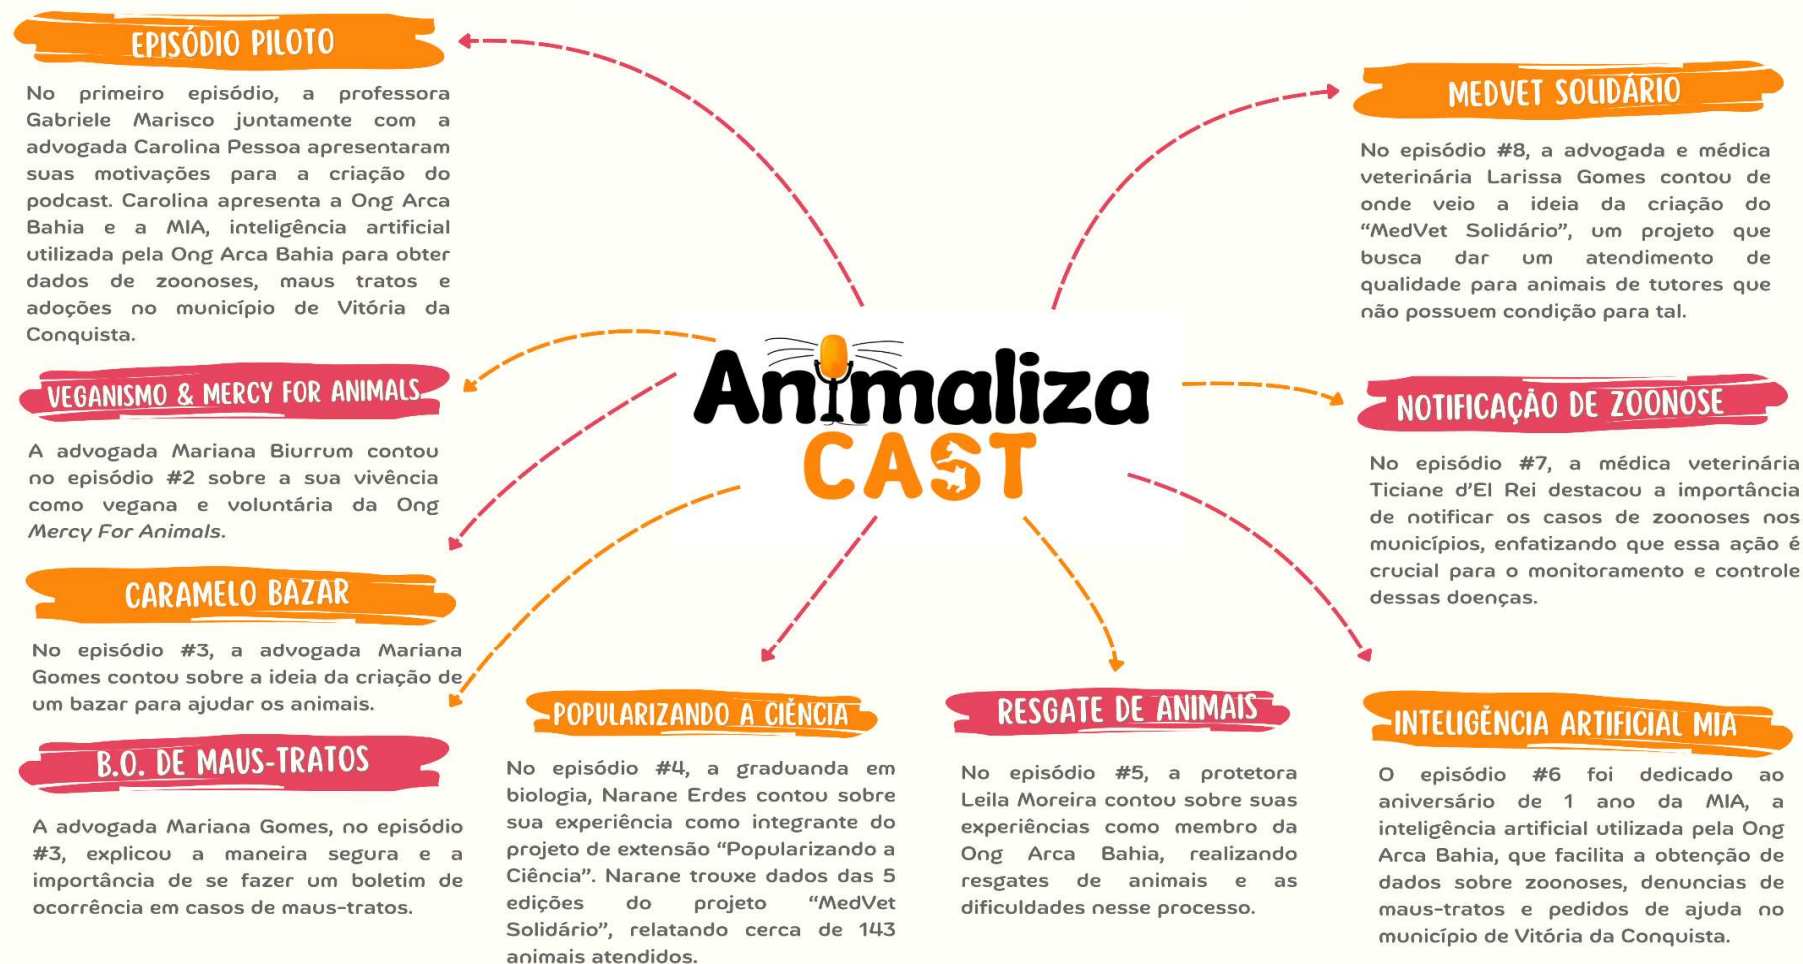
EPISÓDIO PILOTO

No primeiro episódio, a professora Gabriele Marisco juntamente com a advogada Carolina Pessoa apresentaram suas motivações para a criação do podcast. Carolina apresenta a Ong Arca Bahia e a MIA, inteligência artificial utilizada pela Ong Arca Bahia para obter dados de zoonoses, maus tratos e adoções no município de Vitória da Conquista.

VEGANISMO & MERCY FOR ANIMALS

A advogada Mariana Biurrum contou no episódio #2 sobre a sua vivência como vegana e voluntária da Ong *Mercy For Animals*.

CARAMELO BAZAR

No episódio #3, a advogada Mariana Gomes contou sobre a ideia da criação de um bazar para ajudar os animais.

B.O. DE MAUS-TRATOS

A advogada Mariana Gomes, no episódio #3, explicou a maneira segura e a importância de se fazer um boletim de ocorrência em casos de maus-tratos.

Animaliza CAST

POPULARIZANDO A CIÊNCIA

No episódio #4, a graduanda em biologia, Narane Erdes contou sobre sua experiência como integrante do projeto de extensão "Popularizando a Ciência". Narane trouxe dados das 5 edições do projeto "MedVet Solidário", relatando cerca de 143 animais atendidos.

RESGATE DE ANIMAIS

No episódio #5, a protetora Leila Moreira contou sobre suas experiências como membro da Ong Arca Bahia, realizando resgates de animais e as dificuldades nesse processo.

MEDVET SOLIDÁRIO

No episódio #8, a advogada e médica veterinária Larissa Gomes contou de onde veio a ideia da criação do "MedVet Solidário", um projeto que busca dar um atendimento de qualidade para animais de tutores que não possuem condição para tal.

NOTIFICAÇÃO DE ZOONOSE

No episódio #7, a médica veterinária Ticiane d'El Rei destacou a importância de notificar os casos de zoonoses nos municípios, enfatizando que essa ação é crucial para o monitoramento e controle dessas doenças.

INTELIGÊNCIA ARTIFICIAL MIA

O episódio #6 foi dedicado ao aniversário de 1 ano da MIA, a inteligência artificial utilizada pela Ong Arca Bahia, que facilita a obtenção de dados sobre zoonoses, denuncias de maus-tratos e pedidos de ajuda no município de Vitória da Conquista.